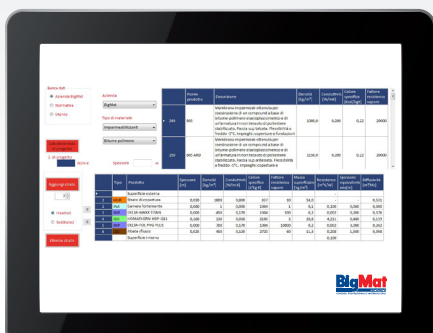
Banca dati
Aziende BigMat
Normativa
Utente

Azienda
BigMat

Tipo di materiale
Impermeabilizzanti
Bitume polimero

Calcola elementi strato attivo
Spessore m

| | Codice prodotto | Descrizione | Densità [kg/m³] | Conduttività [W/mK] | Calore specifico [Kcal/kgK] | Fattore resistenza vapore |
|---|---|---|---|---|---|---|
| 244 | 960 | Membrana impermeabile elastoplastomerica costituita da un composto a base di bitume-polimero elastoplastomerico e di un'armatura in tessuto di poliestere stabilizzato. Resistenza alla flessione a freddo -10°C, impieghi copertura e fondazioni | 1080,0 | 0,200 | 0,22 | 20000 |
| 250 | 960 ARD | Membrana impermeabile elastoplastomerica costituita da un composto a base di bitume-polimero elastoplastomerico e di un'armatura in tessuto di poliestere stabilizzato. Resistenza alla flessione a freddo -10°C, impieghi copertura e | 1130,0 | 0,200 | 0,22 | 20000 |

Aggiungi strato
Interno
Esterno
Elimina strato

| | Tipo | Descrizione | Spessore [m] | Densità [kg/m³] | Conduttività [W/mK] | Calore specifico [J/kgK] | Fattore resistenza vapore | Massa superficiale [kg/m²] | Resistenza [m²K/W] | Spessore equivalente aria [m] | Diffusività [m²/Ms] |
|---|---|---|---|---|---|---|---|---|---|---|---|
| | | Superficie esterna | | | | | | | | | |
| | | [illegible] | 0,020 | 1800 | 0,900 | 837 | 30 | 36,0 | | | 0,571 |
| | | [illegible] | 0,120 | 1 | 0,800 | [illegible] | 1 | 0,1 | 0,200 | 0,040 | 0,300 |
| | | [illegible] | 0,020 | 450 | 0,170 | 1360 | 150 | 9,0 | 0,118 | 3,000 | 0,278 |
| | | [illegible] | 0,100 | 150 | 0,034 | 1030 | 1 | 15,0 | 2,941 | 0,100 | 0,220 |
| | | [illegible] | 0,004 | 500 | 0,170 | 1000 | 10000 | 1,0 | 0,024 | 1,000 | 0,262 |
| | | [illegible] | 0,020 | 900 | 0,210 | 2720 | 40 | 21,0 | 0,095 | 1,000 | 0,356 |
| | | Superficie interna | | | | | | | 0,100 | | |

BigMat